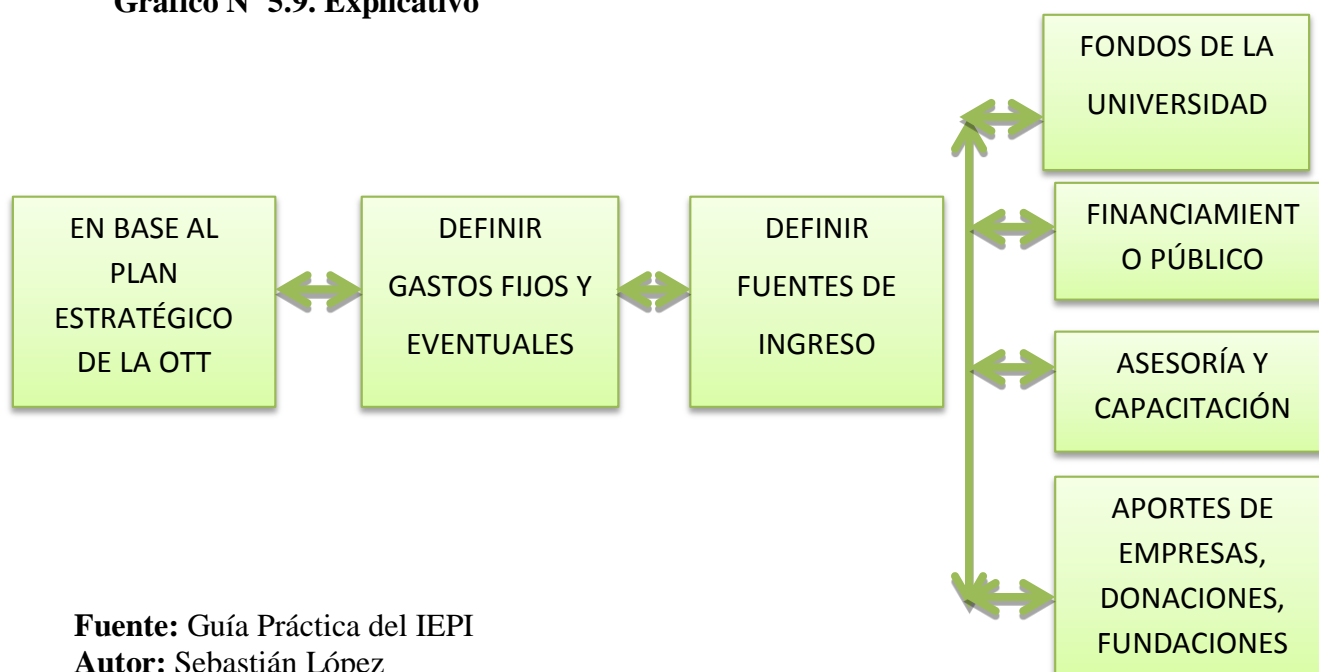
Gráfico N° 5.9. Explicativo

EN BASE AL PLAN ESTRATÉGICO DE LA OTT

DEFINIR GASTOS FIJOS Y EVENTUALES

DEFINIR FUENTES DE INGRESO

FONDOS DE LA UNIVERSIDAD

FINANCIAMIENT O PÚBLICO

ASESORÍA Y CAPACITACIÓN

APORTES DE EMPRESAS, DONACIONES, FUNDACIONES

Fuente: Guía Práctica del IEPI
Autor: Sebastián López